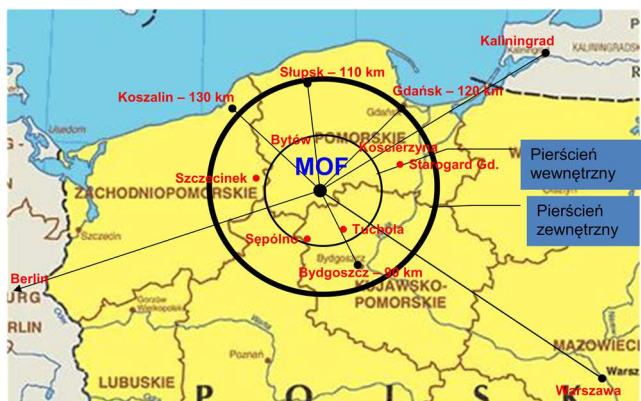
Kaliningrad
KALININGRAD
Słupsk – 110 km
Koszalin – 130 km
Gdańsk – 120 km
Gdańsk
Usedom
Bytów
POMORSKIE
Kościerzyna
MOF
Starogard Gd.
Pierścień wewnętrzny
Szczecinek
ZACHODNIOPOMORSKIE
Pierścień zewnętrzny
Szczecin
Tuchola
Sępólno
Bydgoszcz
Berlin
Bydgoszcz – 90 km
KUJAWSKO-POMORSKIE
URG
Gorzów Wielkopolski
RLIN
MAZOWIEC
Poznań
Warsz
LUBUSKIE
P O L
Warszawa